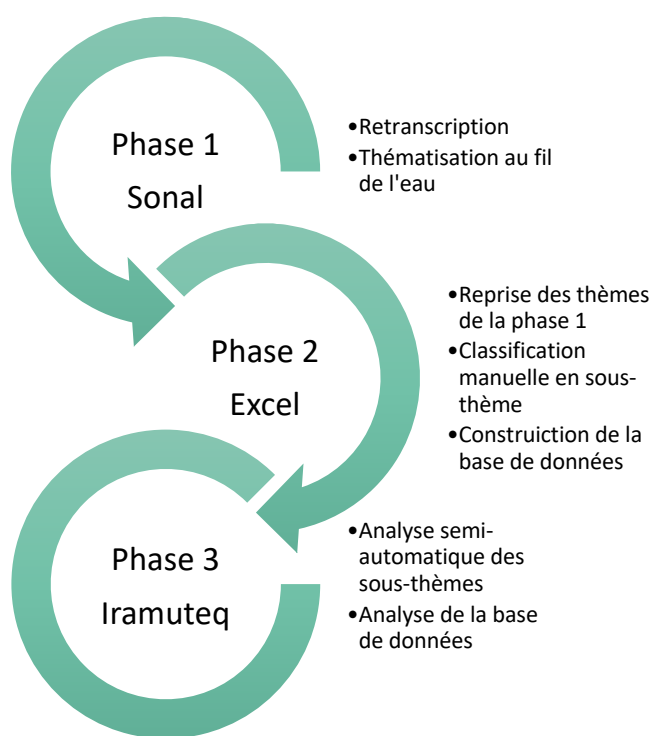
Phase 1
Sonal

•Retranscription
•Thématisation au fil de l'eau

Phase 2
Excel

•Reprise des thèmes de la phase 1
•Classification manuelle en sous-thème
•Construiction de la base de données

Phase 3
Iramuteq

•Analyse semi-automatique des sous-thèmes
•Analyse de la base de données